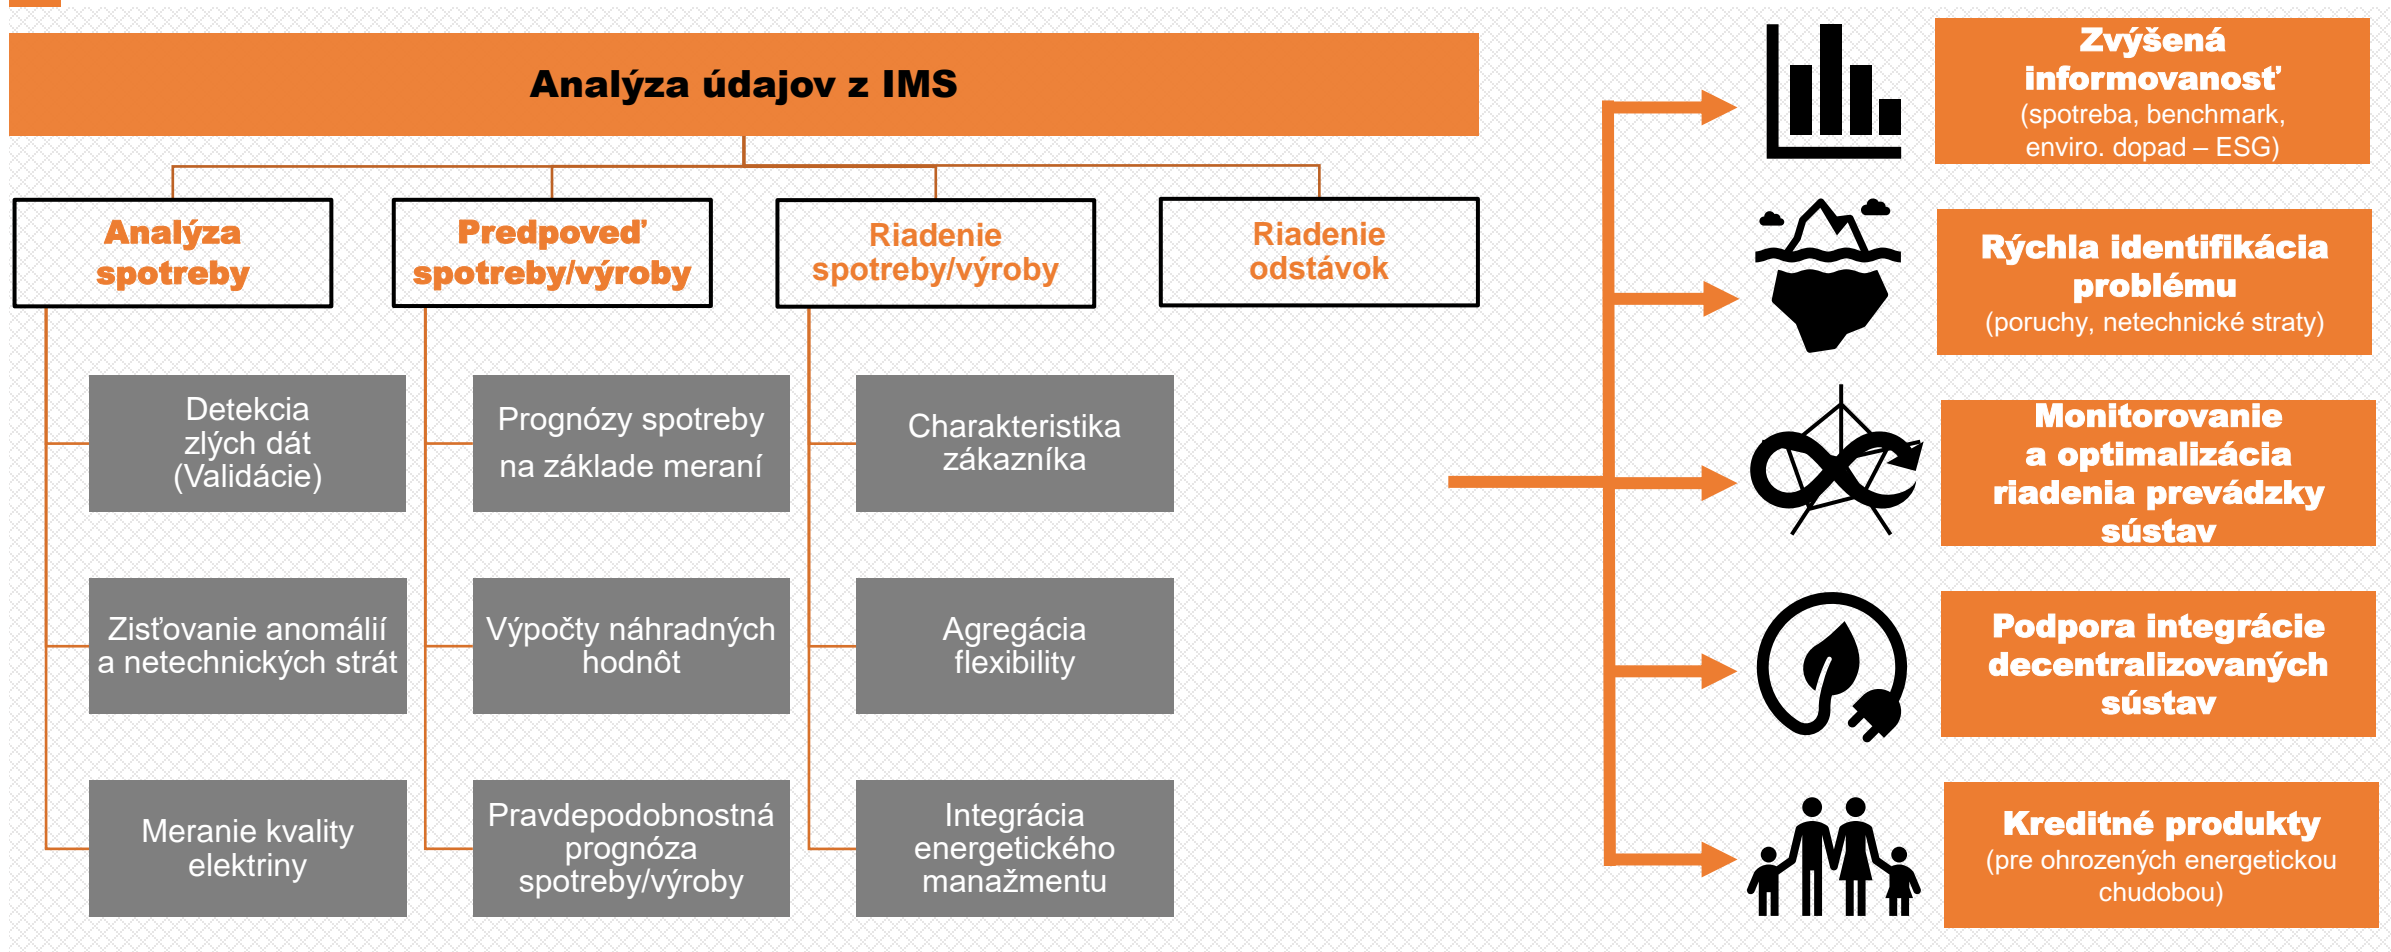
Analýza údajov z IMS

Analýza spotreby

Predpoveď spotreby/výroby

Riadenie spotreby/výroby

Riadenie odstávok

Detekcia zlých dát (Validácie)

Prognózy spotreby na základe meraní

Charakteristika zákazníka

Zisťovanie anomálií a netechnických strát

Výpočty náhradných hodnôt

Agregácia flexibility

Meranie kvality elektriny

Pravdepodobnostná prognóza spotreby/výroby

Integrácia energetického manažmentu

Zvýšená informovanosť (spotreba, benchmark, enviro. dopad – ESG)

Rýchla identifikácia problému (poruchy, netechnické straty)

Monitorovanie a optimalizácia riadenia prevádzky sústav

Podpora integrácie decentralizovaných sústav

Kreditné produkty (pre ohrozených energetickou chudobou)